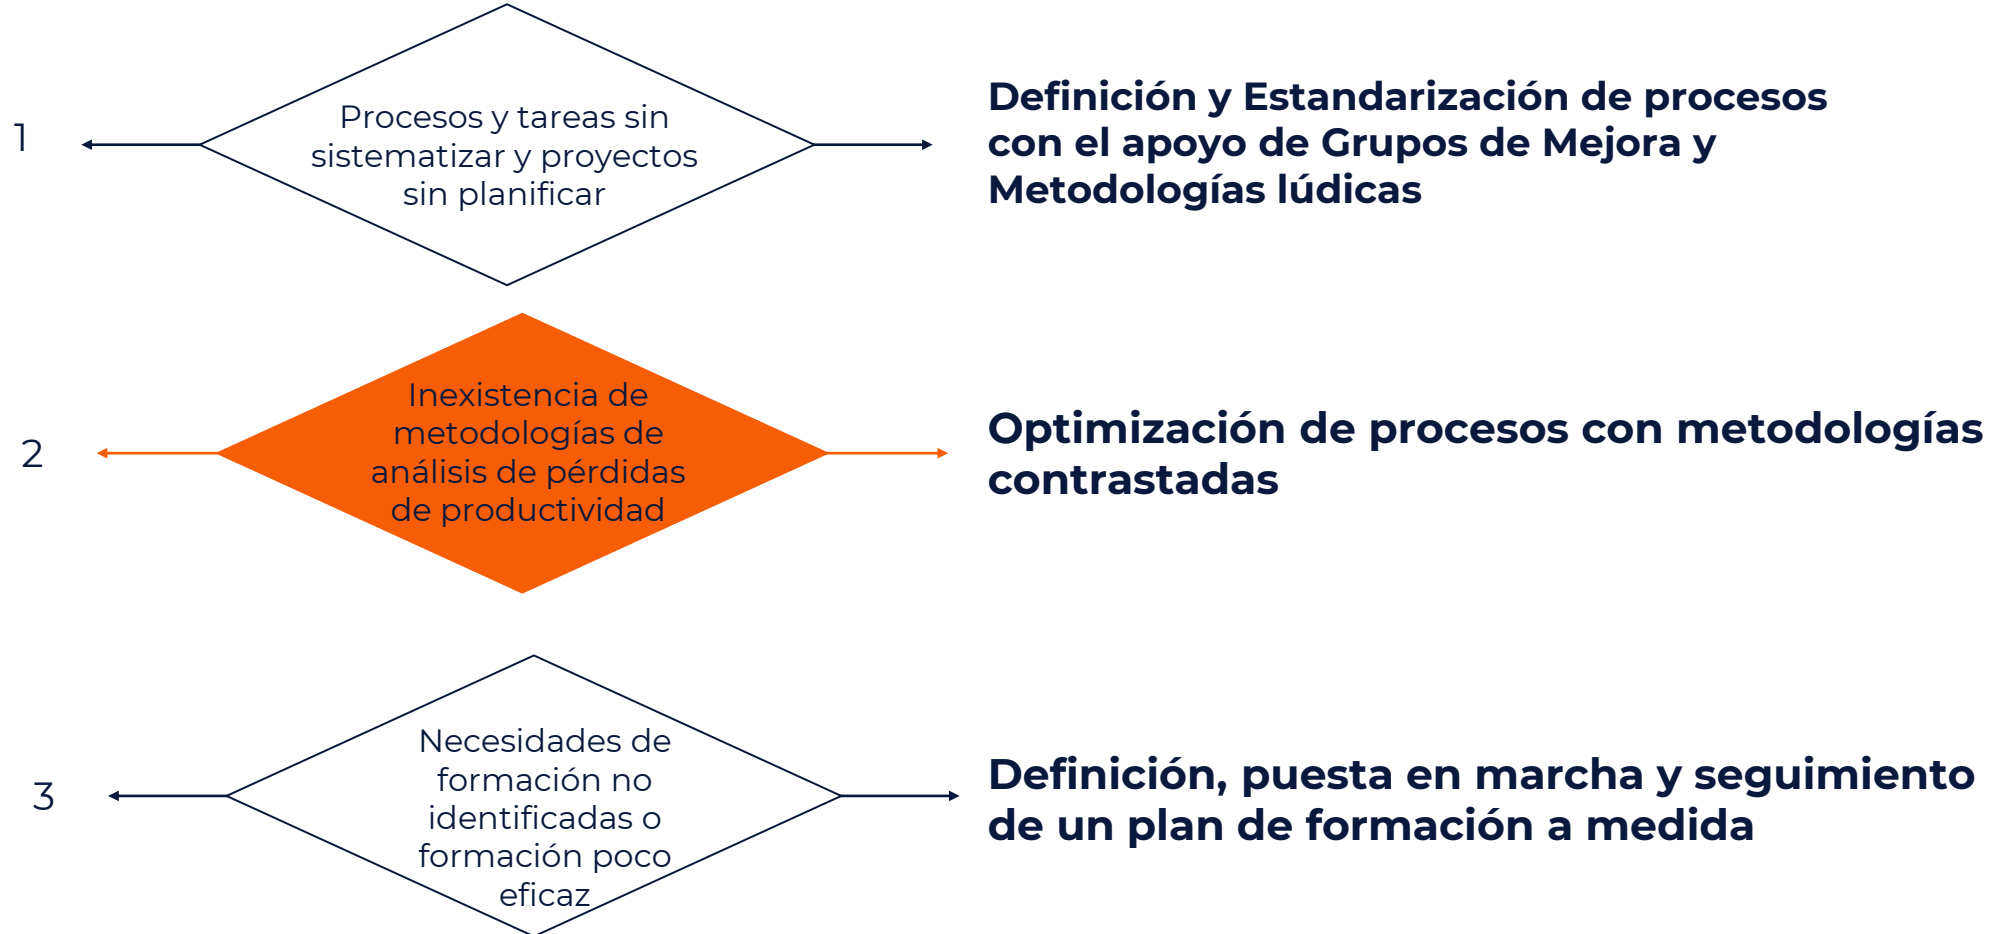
1

Procesos y tareas sin sistematizar y proyectos sin planificar

Definición y Estandarización de procesos con el apoyo de Grupos de Mejora y Metodologías lúdicas

2

Inexistencia de metodologías de análisis de pérdidas de productividad

Optimización de procesos con metodologías contrastadas

3

Necesidades de formación no identificadas o formación poco eficaz

Definición, puesta en marcha y seguimiento de un plan de formación a medida